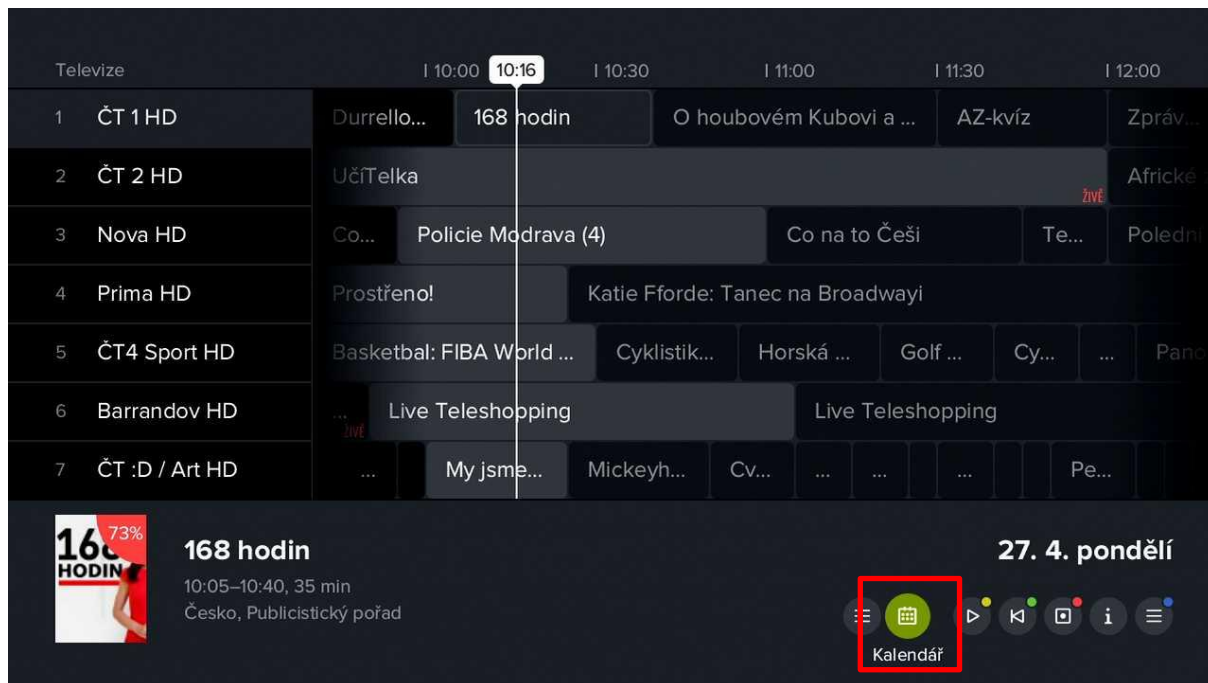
Televize | 10:00 10:16 | 10:30 | 11:00 | 11:30 | 12:00

| | | |
|---|---|---|
| 1 | ČT 1 HD | Durrello... · 168 hodin · O houbovém Kubovi a ... · AZ-kvíz · Zpráv... |
| 2 | ČT 2 HD | UčíTelka ŽIVĚ · Africké |
| 3 | Nova HD | Co... · Policie Modrava (4) · Co na to Češi · Te... · Poledn |
| 4 | Prima HD | Prostřeno! · Katie Fforde: Tanec na Broadwayi |
| 5 | ČT4 Sport HD | Basketbal: FIBA World ... · Cyklistik... · Horská ... · Golf ... · Cy... · ... · Panc |
| 6 | Barrandov HD | ... ŽIVĚ · Live Teleshopping · Live Teleshopping |
| 7 | ČT :D / Art HD | ... · My jsme... · Mickeyh... · Cv... · ... · ... · ... · Pe... |

168 HODIN 73%

168 hodin
10:05–10:40, 35 min
Česko, Publicistický pořad

27. 4. pondělí

Kalendář